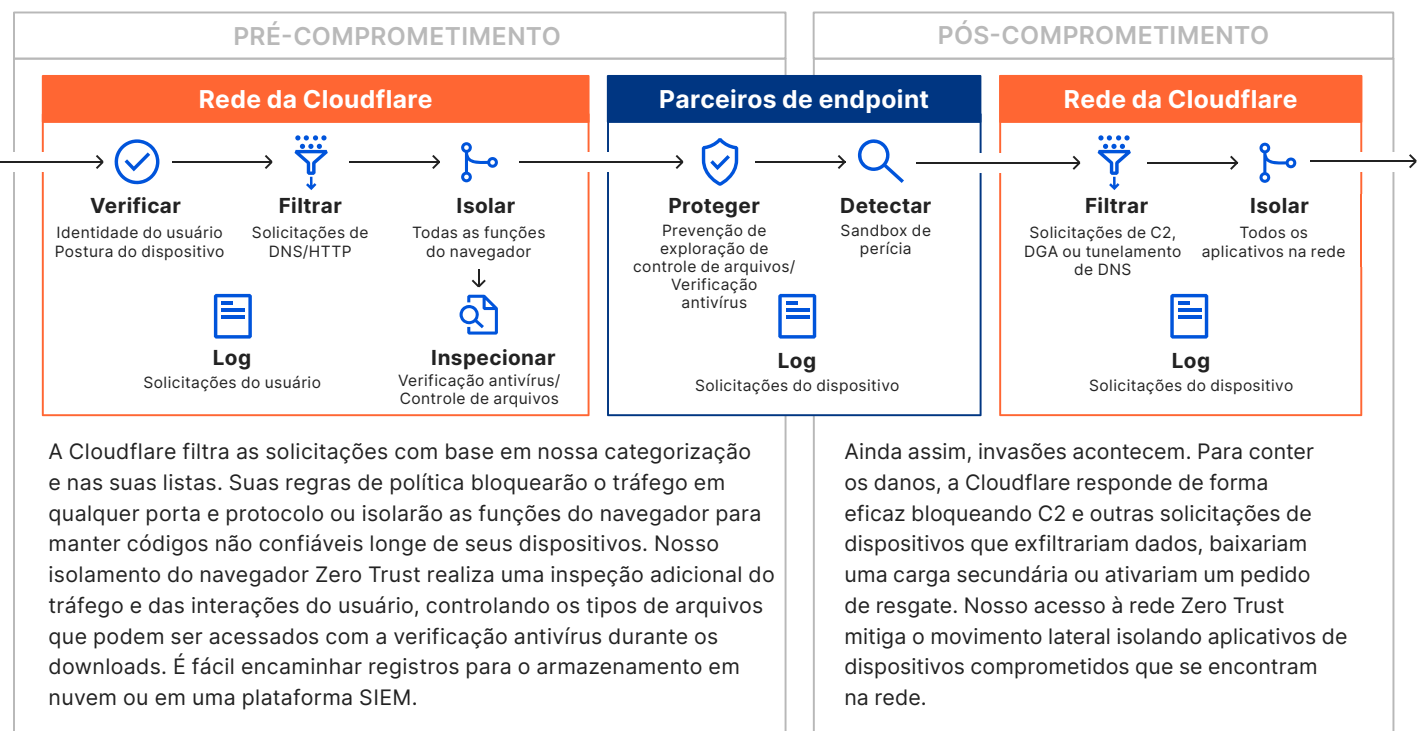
PRÉ-COMPROMETIMENTO

Rede da Cloudflare

Verificar
Identidade do usuário
Postura do dispositivo

Filtrar
Solicitações de DNS/HTTP

Isolar
Todas as funções do navegador

Log
Solicitações do usuário

Inspecionar
Verificação antivírus/
Controle de arquivos

Parceiros de endpoint

Proteger
Prevenção de exploração de controle de arquivos/ Verificação antivírus

Detectar
Sandbox de perícia

Log
Solicitações do dispositivo

PÓS-COMPROMETIMENTO

Rede da Cloudflare

Filtrar
Solicitações de C2, DGA ou tunelamento de DNS

Isolar
Todos os aplicativos na rede

Log
Solicitações do dispositivo

A Cloudflare filtra as solicitações com base em nossa categorização e nas suas listas. Suas regras de política bloquearão o tráfego em qualquer porta e protocolo ou isolarão as funções do navegador para manter códigos não confiáveis longe de seus dispositivos. Nosso isolamento do navegador Zero Trust realiza uma inspeção adicional do tráfego e das interações do usuário, controlando os tipos de arquivos que podem ser acessados com a verificação antivírus durante os downloads. É fácil encaminhar registros para o armazenamento em nuvem ou em uma plataforma SIEM.

Ainda assim, invasões acontecem. Para conter os danos, a Cloudflare responde de forma eficaz bloqueando C2 e outras solicitações de dispositivos que exfiltrariam dados, baixariam uma carga secundária ou ativariam um pedido de resgate. Nosso acesso à rede Zero Trust mitiga o movimento lateral isolando aplicativos de dispositivos comprometidos que se encontram na rede.